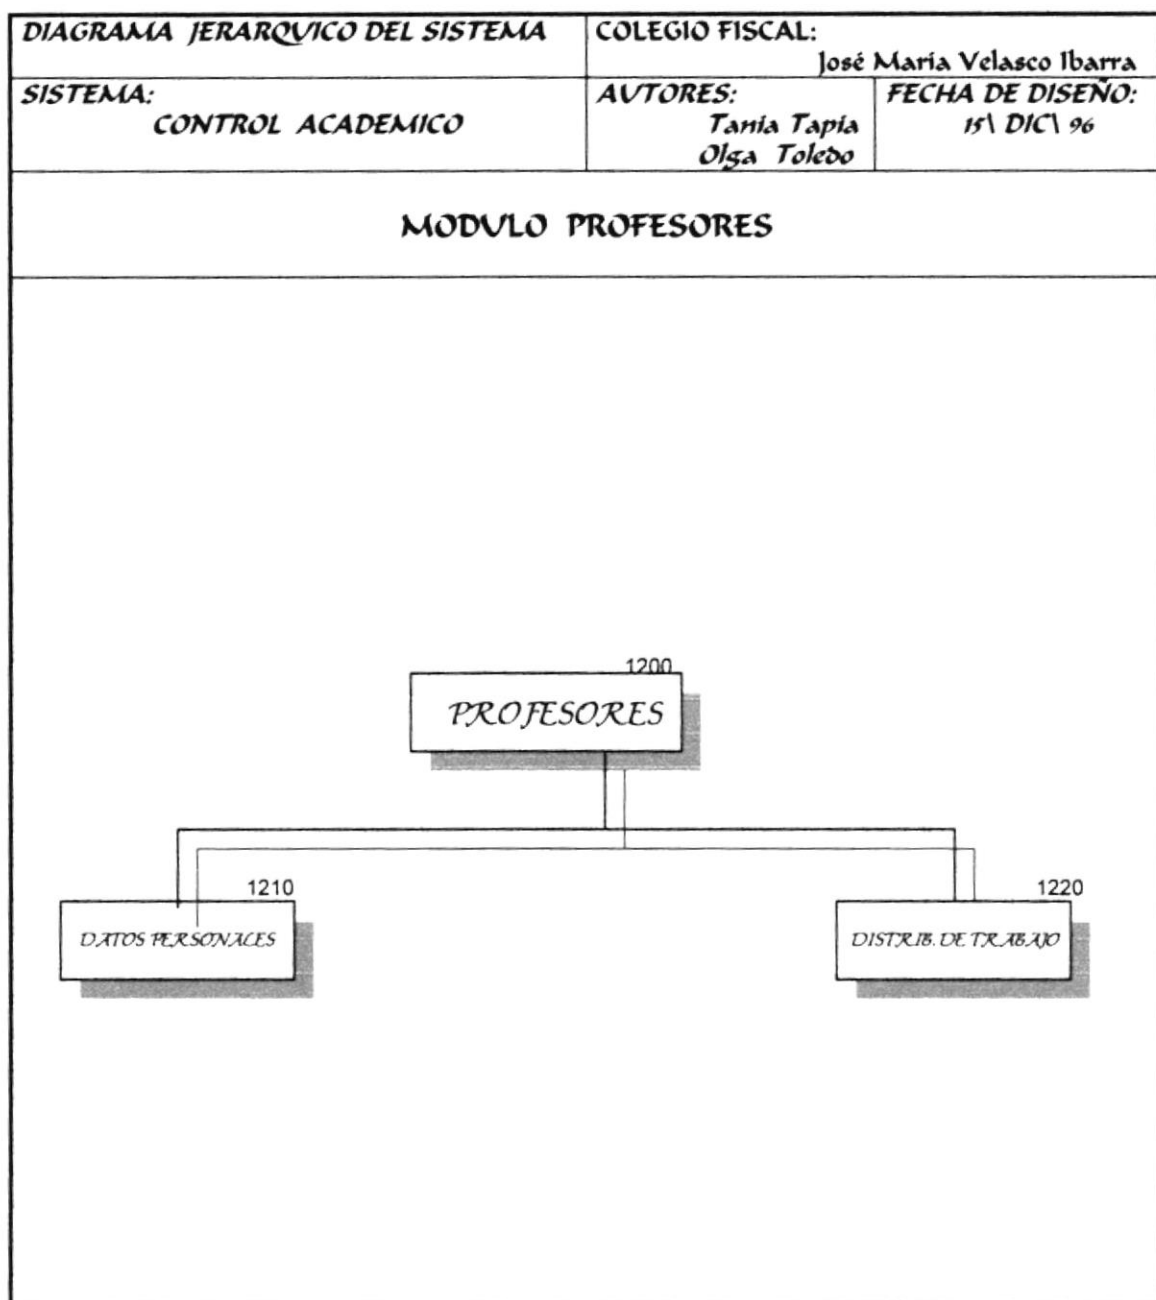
DIAGRAMA JERARQUICO DEL SISTEMA

COLEGIO FISCAL:
José Maria Velasco Ibarra

SISTEMA:
CONTROL ACADEMICO

AUTORES:
Tania Tapia
Olga Toledo

FECHA DE DISEÑO:
15\ DIC\ 96

MODULO PROFESORES

1200
PROFESORES

1210
DATOS PERSONALES

1220
DISTRIB. DE TRABAJO